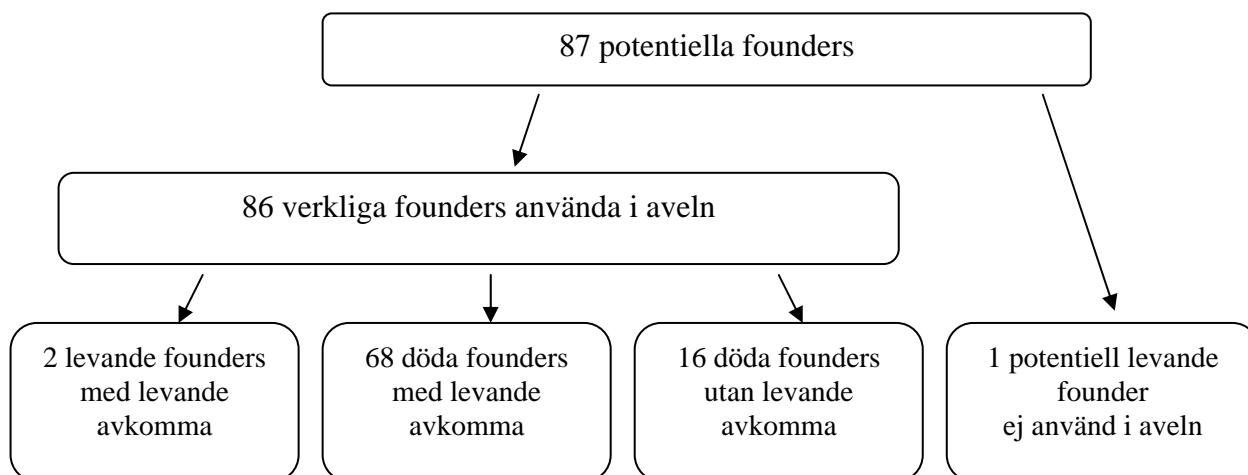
87 potentiella founders

86 verkliga founders använda i aveln

2 levande founders med levande avkomma

68 döda founders med levande avkomma

16 döda founders utan levande avkomma

1 potentiell levande founder ej använd i aveln